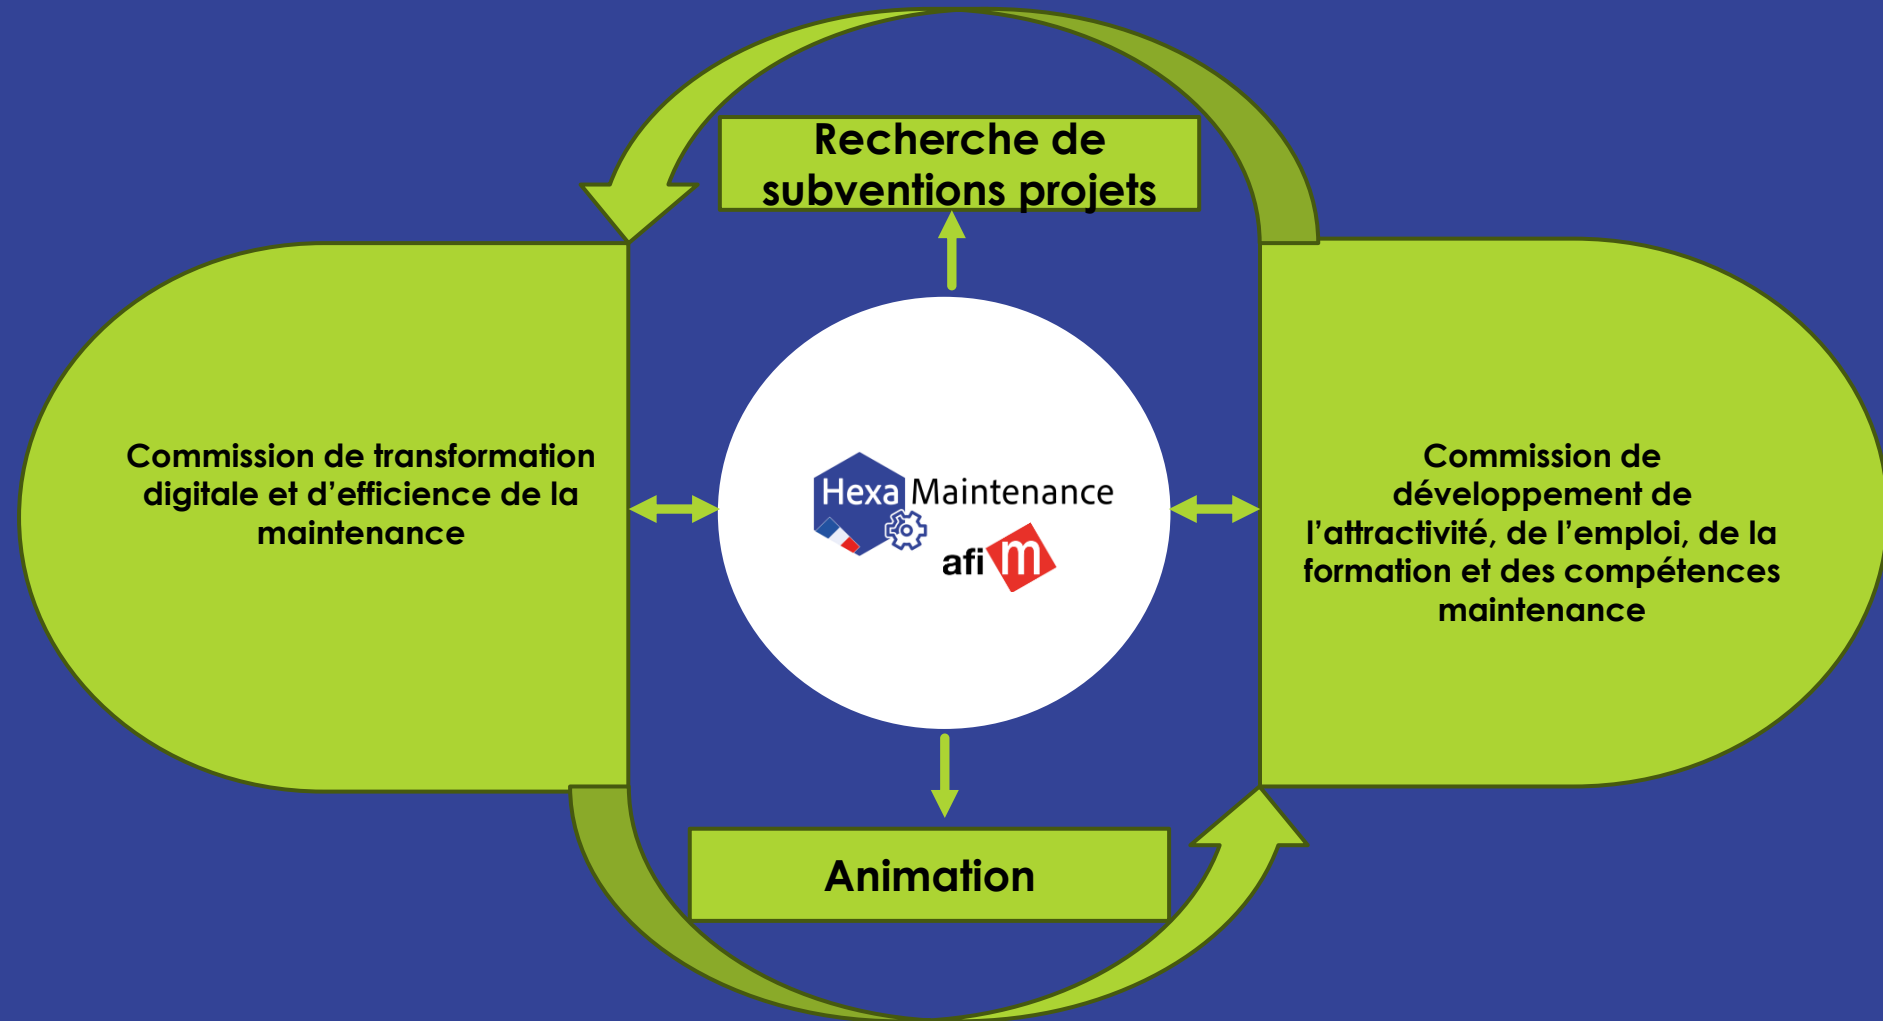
Recherche de subventions projets

Commission de transformation digitale et d'efficience de la maintenance

Hexa Maintenance

afim

Commission de développement de l'attractivité, de l'emploi, de la formation et des compétences maintenance

Animation